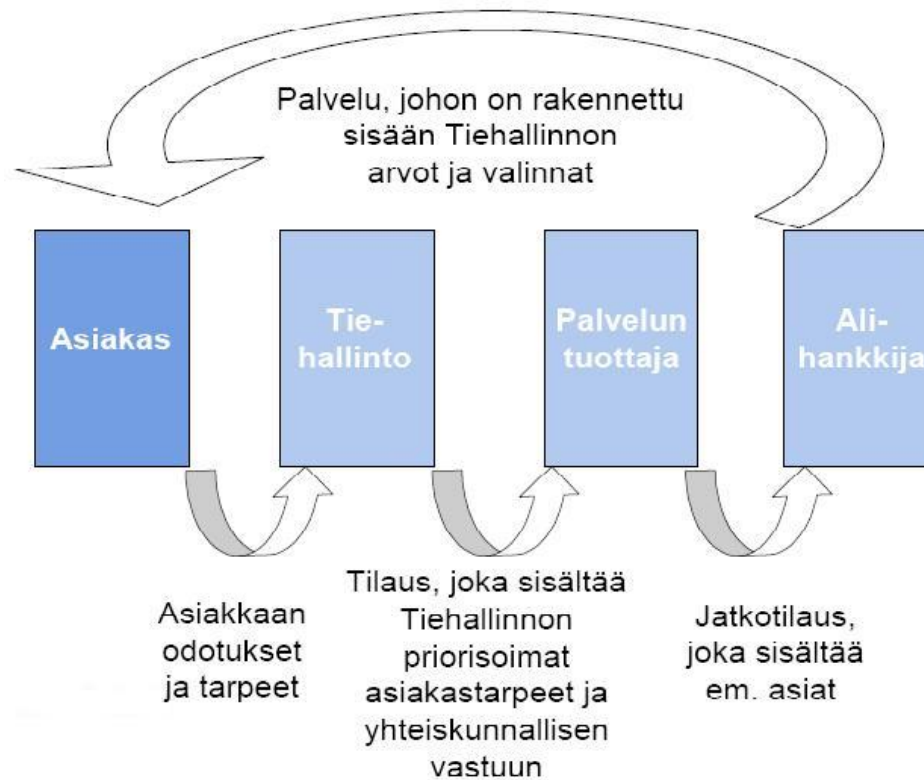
Palvelu, johon on rakennettu sisään Tiehallinnon arvot ja valinnat

Asiakas

Tiehallinto

Palvelun tuottaja

Alihankkija

Asiakkaan odotukset ja tarpeet

Tilaus, joka sisältää Tiehallinnon priorisoimat asiakastarpeet ja yhteiskunnallisen vastuun

Jatkotilaus, joka sisältää em. asiat